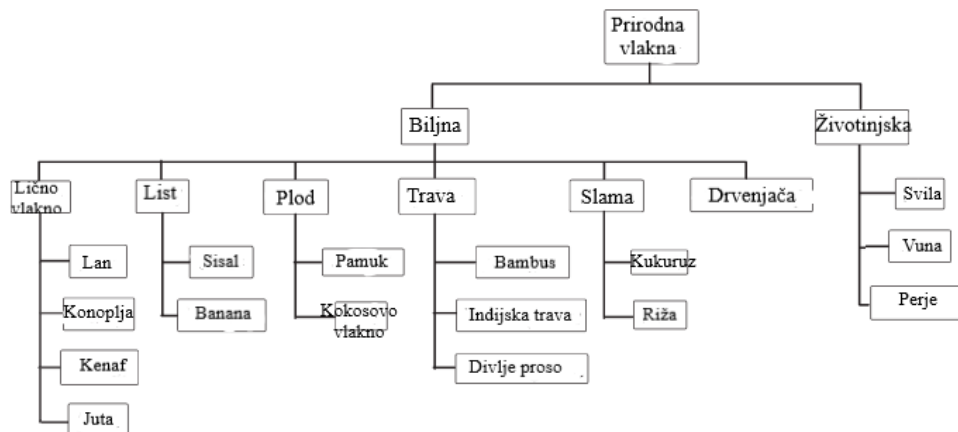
Prirodna vlakna

Biljna

Životinjska

Lično vlakno

List

Plod

Trava

Slama

Drvenjača

Svila

Vuna

Perje

Lan

Konoplja

Kenaf

Juta

Sisal

Banana

Pamuk

Kokosovo vlakno

Bambus

Indijska trava

Divlje proso

Kukuruz

Riža